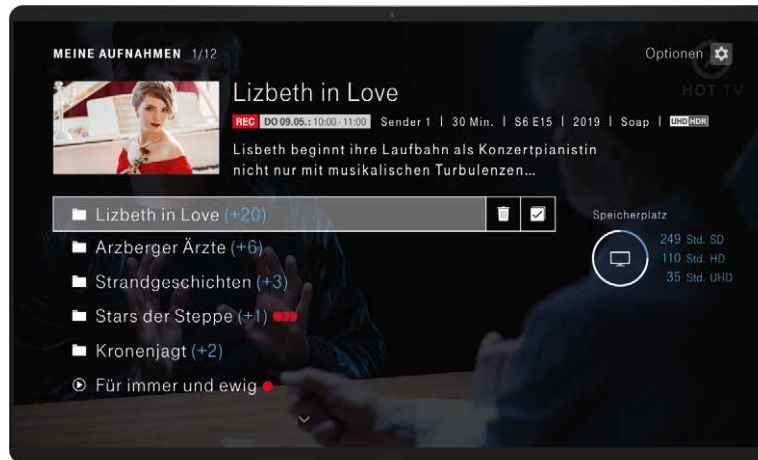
MEINE AUFNAHMEN 1/12

Optionen

HOT TV

Lizbeth in Love

REC DO 09.05.: 10:00 - 11:00 Sender 1 | 30 Min. | S6 E15 | 2019 | Soap | UHD HDR

Lisbeth beginnt ihre Laufbahn als Konzertpianistin nicht nur mit musikalischen Turbulenzen...

Lizbeth in Love (+20)

Arzberger Ärzte (+6)

Strandgeschichten (+3)

Stars der Steppe (+1)

Kronenjagt (+2)

Für immer und ewig

Speicherplatz

249 Std. SD
110 Std. HD
35 Std. UHD